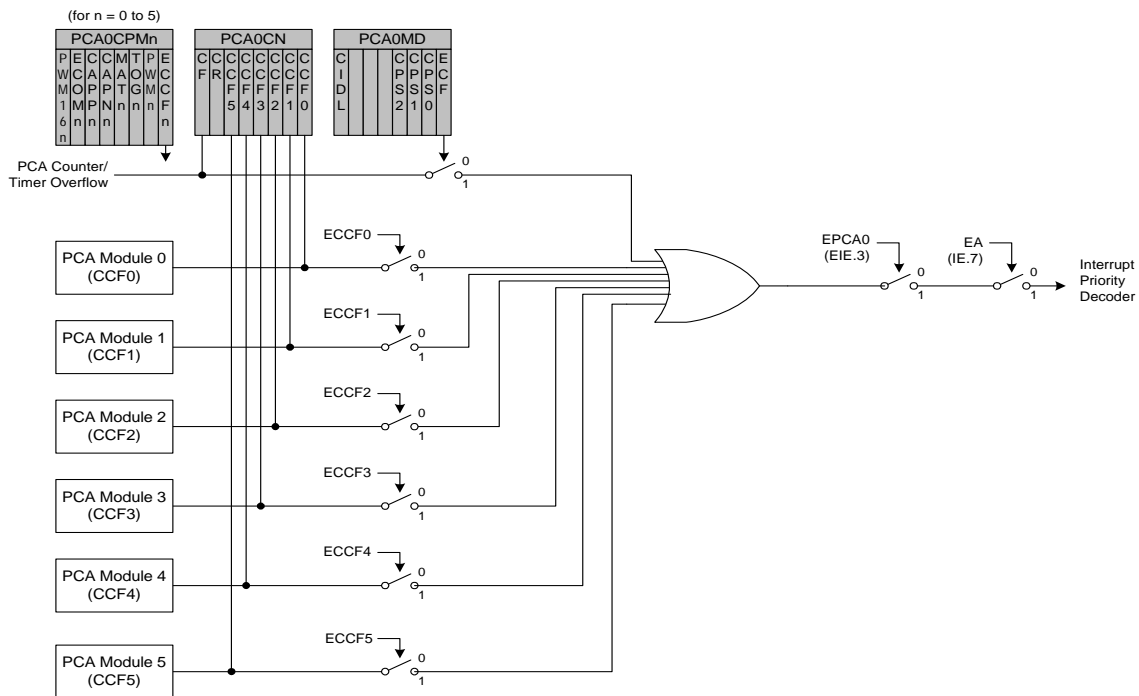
(for n = 0 to 5)

| PCA0CPMn |
|---|
| PWM16n | ECOMn | CAPPn | CAPNn | MATn | TOGn | PWMn | ECCFn |

| PCA0CN |
|---|
| CF | CR | CCF5 | CCF4 | CCF3 | CCF2 | CCF1 | CCF0 |

| PCA0MD |
|---|
| CIDL | | | | CPS2 | CPS1 | CPS0 | ECF |

PCA Counter/ Timer Overflow

0
1

ECCF0
0
1
PCA Module 0 (CCF0)

ECCF1
0
1
PCA Module 1 (CCF1)

ECCF2
0
1
PCA Module 2 (CCF2)

ECCF3
0
1
PCA Module 3 (CCF3)

ECCF4
0
1
PCA Module 4 (CCF4)

ECCF5
0
1
PCA Module 5 (CCF5)

EPCA0 (EIE.3)
0
1

EA (IE.7)
0
1

Interrupt Priority Decoder